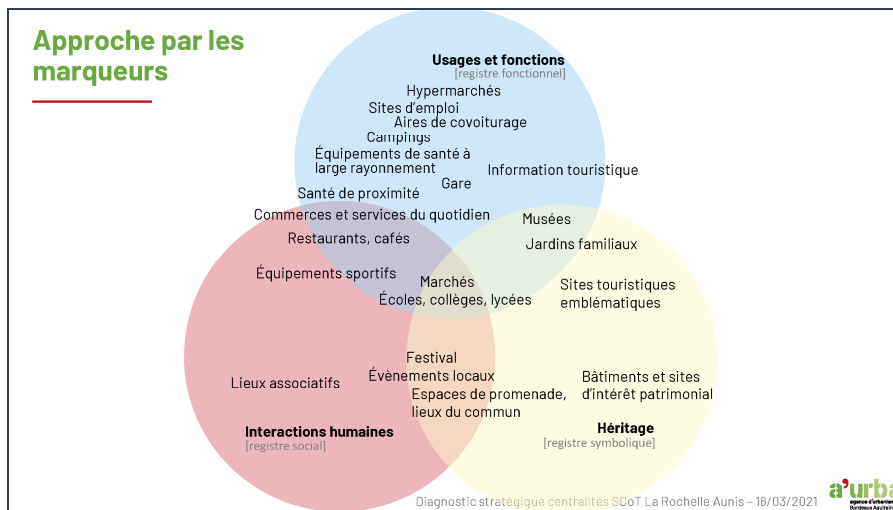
Approche par les marqueurs

Usages et fonctions
[registre fonctionnel]

Hypermarchés
Sites d'emploi
Aires de covoiturage
Campings
Équipements de santé à large rayonnement
Gare
Information touristique
Santé de proximité
Commerces et services du quotidien
Musées
Restaurants, cafés
Jardins familiaux
Équipements sportifs
Marchés
Écoles, collèges, lycées
Sites touristiques emblématiques
Festival
Évènements locaux
Lieux associatifs
Espaces de promenade, lieux du commun
Bâtiments et sites d'intérêt patrimonial

Interactions humaines
[registre social]

Héritage
[registre symbolique]

Diagnostic stratégique centralités SCoT La Rochelle Aunis – 16/03/2021

a'urba
agence d'urbanisme Bordeaux Aquitaine